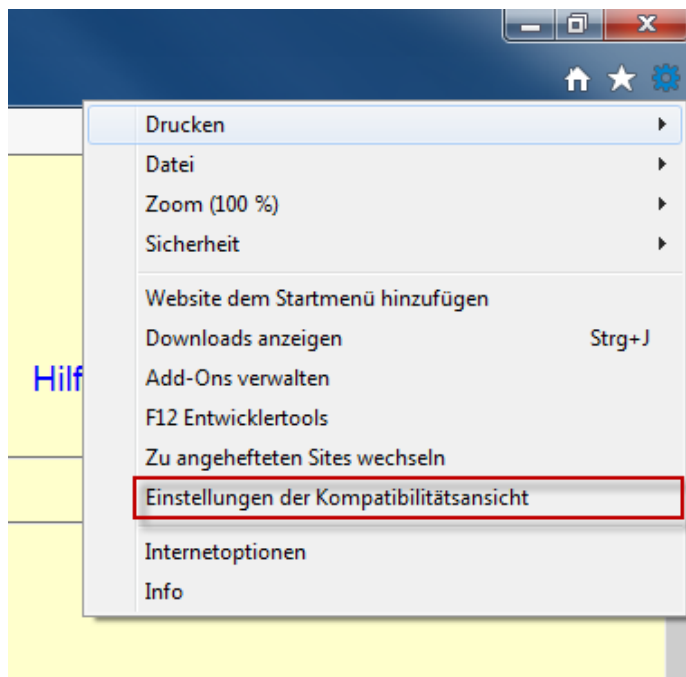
Drucken
Datei
Zoom (100 %)
Sicherheit

Website dem Startmenü hinzufügen
Downloads anzeigen Strg+J
Add-Ons verwalten
F12 Entwicklertools
Zu angehefteten Sites wechseln
Einstellungen der Kompatibilitätsansicht

Internetoptionen
Info

Hilf